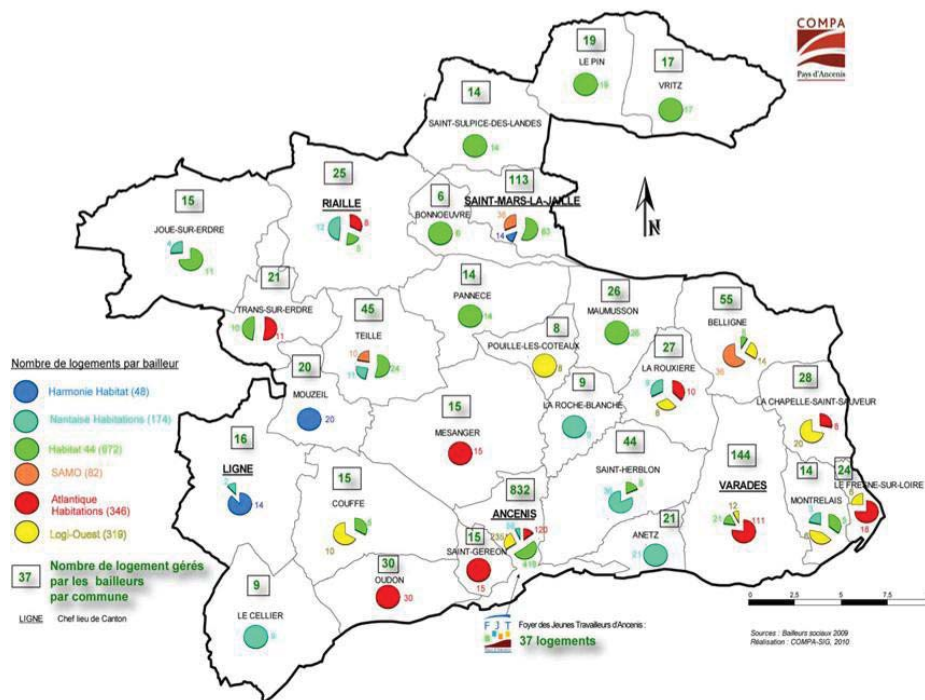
COMPA
Pays d'Ancenis

19
LE PIN
19

17
VRITZ
17

14
SAINT-SULPICE-DES-LANDES
14

25
RIAILLE
12
8
5

6
BONNOEUVRE
6

113
SAINT-MARS-LA-JAILLE
36
14
63

15
JOUE-SUR-ERDRE
4
11

N

21
TRANS-SUR-ERDRE
10
11

45
TEILLE
10
11
24

14
PANNECE
14

26
MAUMUSSON
26

55
BELLIGNE
5
36
14

8
POUILLE-LES-COTEAUX
8

Nombre de logements par bailleur

Harmonie Habitat (48)

Nantaise Habitations (174)

Habitat 44 (972)

SAMO (82)

Atlantique Habitations (346)

Logi-Ouest (319)

37 Nombre de logement gérés par les bailleurs par commune

LIGNE Chef lieu de Canton

20
MOUZEIL
20

16
LIGNE
14

15
MESANGER
15

9
LA ROCHE-BLANCHE

27
LA ROUXIERE
10

28
LA CHAPELLE-SAINT-SAUVEUR
20
8

44
SAINT-HERBLON
36
8

144
VARADES
12
21
111

14
MONTRELAIS
5
6

24
LE FRESNE-SUR-LOIRE
6
18

15
COUFFE
5
10

832
ANCENIS
235
120
419

15
SAINT-GEREON
15

21
ANETZ
21

30
OUDON
30

9
LE CELLIER
9

FJT
Foyer des Jeunes Travailleurs d'Ancenis :
37 logements

0 2,5 5 7,5

Sources : Bailleurs sociaux 2009
Réalisation : COMPA-SIG, 2010